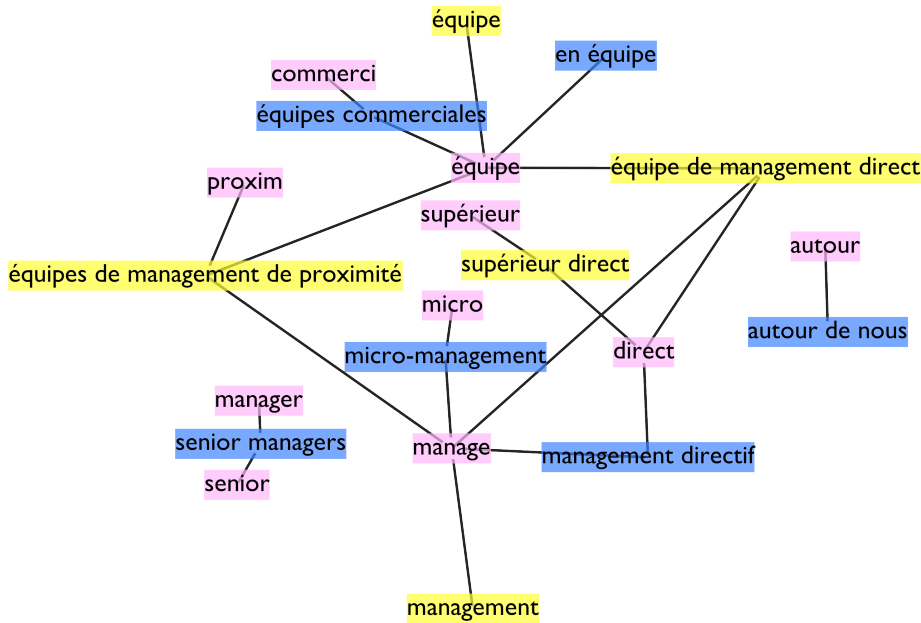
équipe

en équipe

commerci

équipes commerciales

équipe

équipe de management direct

proxim

supérieur

équipes de management de proximité

supérieur direct

autour

micro

autour de nous

micro-management

direct

manager

senior managers

manage

management directif

senior

management